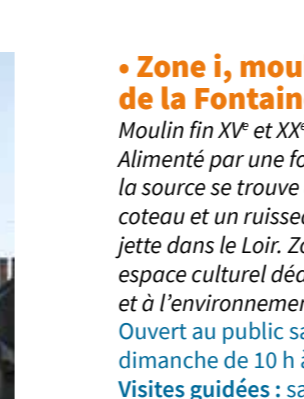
• Zone i, mou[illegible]
de la Fontain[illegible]
Moulin fin XV$^e$ et XX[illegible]
Alimenté par une fo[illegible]
la source se trouve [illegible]
coteau et un ruisse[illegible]
jette dans le Loir. Zo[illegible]
espace culturel déd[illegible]
et à l'environnemer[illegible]
Ouvert au public sa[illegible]
dimanche de 10 h à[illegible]
Visites guidées : sa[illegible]